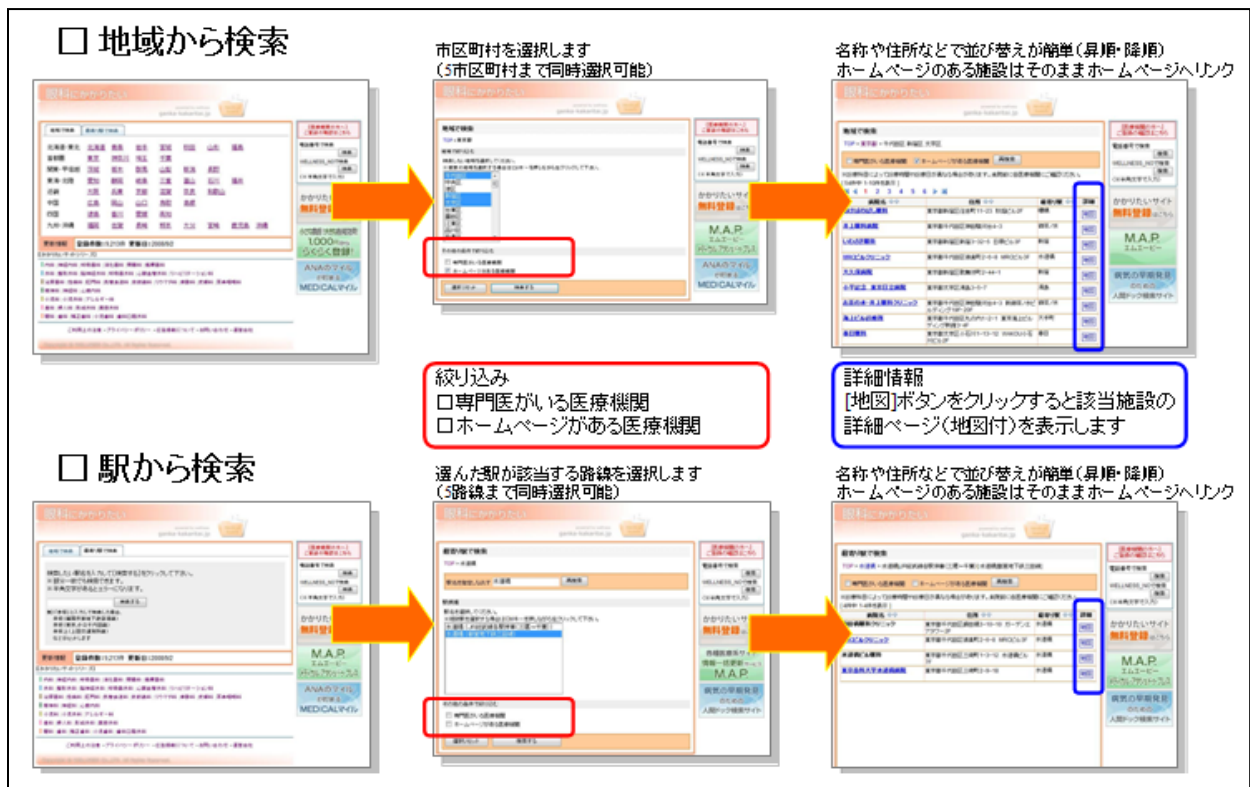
□ 地域から検索

市区町村を選択します
（5市区町村まで同時選択可能）

名称や住所などで並び替えが簡単（昇順・降順）
ホームページのある施設はそのままホームページへリンク

眼科にかかりたい

かかりたいサイト
無料登録

M.A.P.

ANAのマイル
MEDICALマイル

病気の早期発見
人間ドック検索サイト

絞り込み
□専門医がいる医療機関
□ホームページがある医療機関

詳細情報
[地図]ボタンをクリックすると該当施設の詳細ページ（地図付）を表示します

□ 駅から検索

選んだ駅が該当する路線を選択します
（5路線まで同時選択可能）

名称や住所などで並び替えが簡単（昇順・降順）
ホームページのある施設はそのままホームページへリンク

眼科にかかりたい

かかりたいサイト
無料登録

M.A.P.

ANAのマイル
MEDICALマイル

病気の早期発見
人間ドック検索サイト